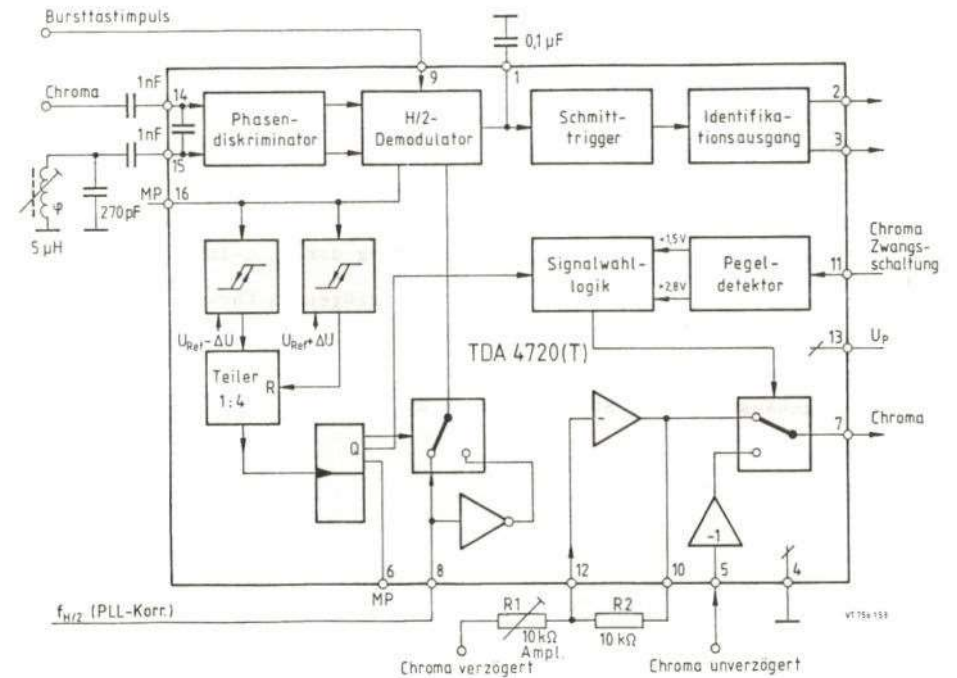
Bursttastimpuls

0,1 µF

9

1

Chroma

1nF

14

1nF

15

MP 16

270pF

5 µH

φ

Phasen-diskriminator

H/2-Demodulator

Schmitt-trigger

Identifika-tionsausgang

2

3

Chroma Zwangs-schaltung

11

Signalwahl-logik

+1,5V

+2,8V

Pegel-detektor

$U_{Ref}-\Delta U$

$U_{Ref}+\Delta U$

Teiler 1:4

R

TDA 4720(T)

13

$U_P$

Q

-

Chroma

7

-1

6

MP

8

12

10

5

4

$f_{H/2}$ (PLL-Korr.)

R1

10 kΩ Ampl.

R2

10 kΩ

Chroma verzögert

Chroma unverzögert

VT75a 159